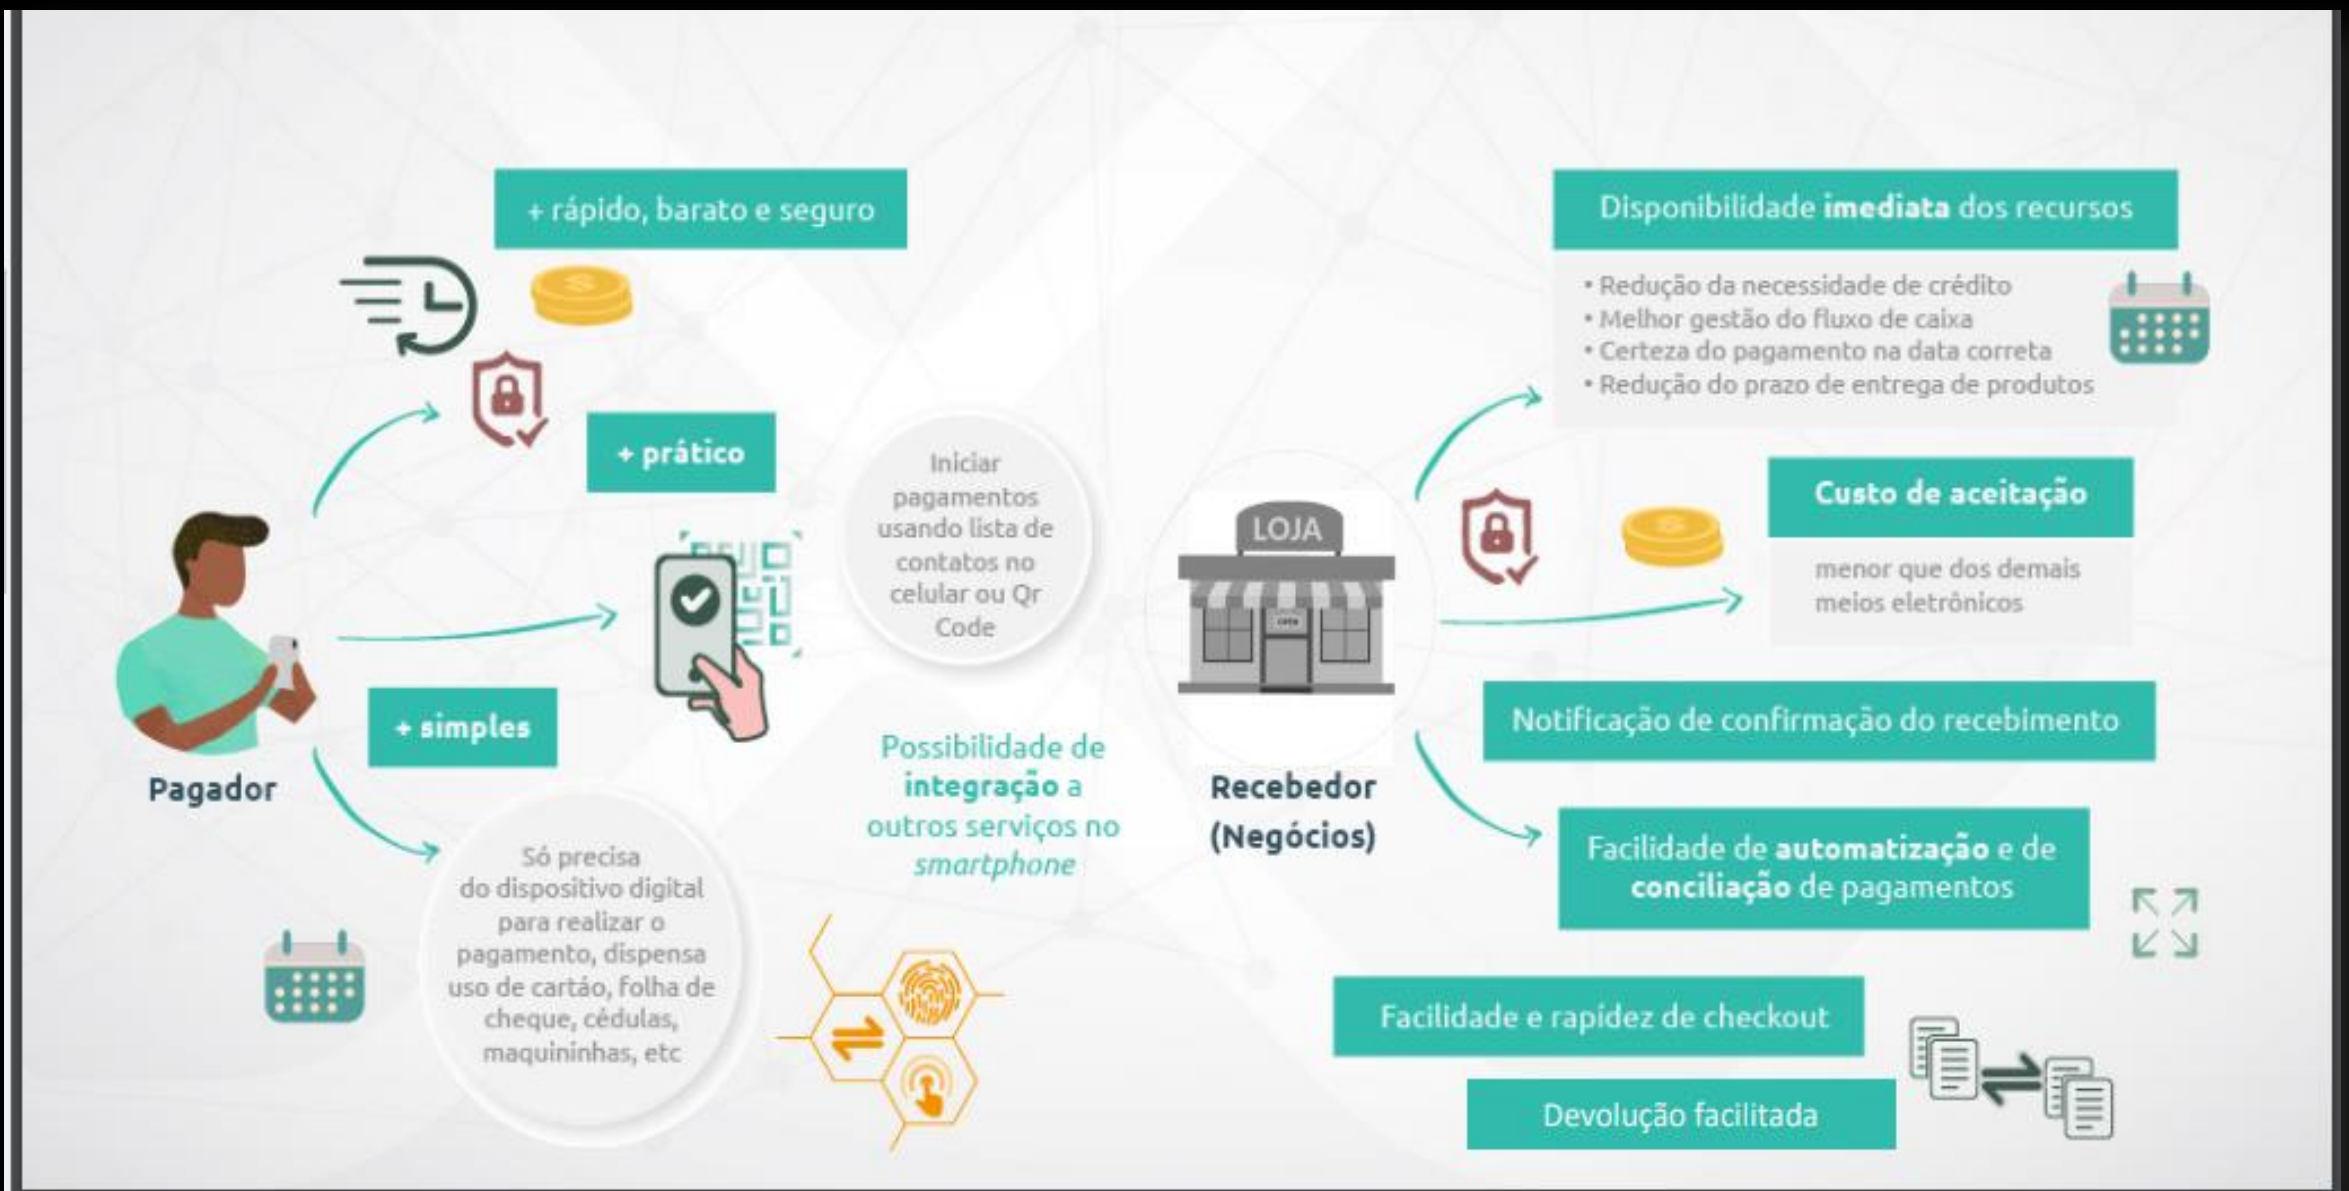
+ rápido, barato e seguro

+ prático

Iniciar pagamentos usando lista de contatos no celular ou Qr Code

Pagador

+ simples

Só precisa do dispositivo digital para realizar o pagamento, dispensa uso de cartão, folha de cheque, cédulas, maquininhas, etc

Possibilidade de integração a outros serviços no smartphone

LOJA

Recebedor (Negócios)

Disponibilidade imediata dos recursos

• Redução da necessidade de crédito
• Melhor gestão do fluxo de caixa
• Certeza do pagamento na data correta
• Redução do prazo de entrega de produtos

Custo de aceitação

menor que dos demais meios eletrônicos

Notificação de confirmação do recebimento

Facilidade de automatização e de conciliação de pagamentos

Facilidade e rapidez de checkout

Devolução facilitada